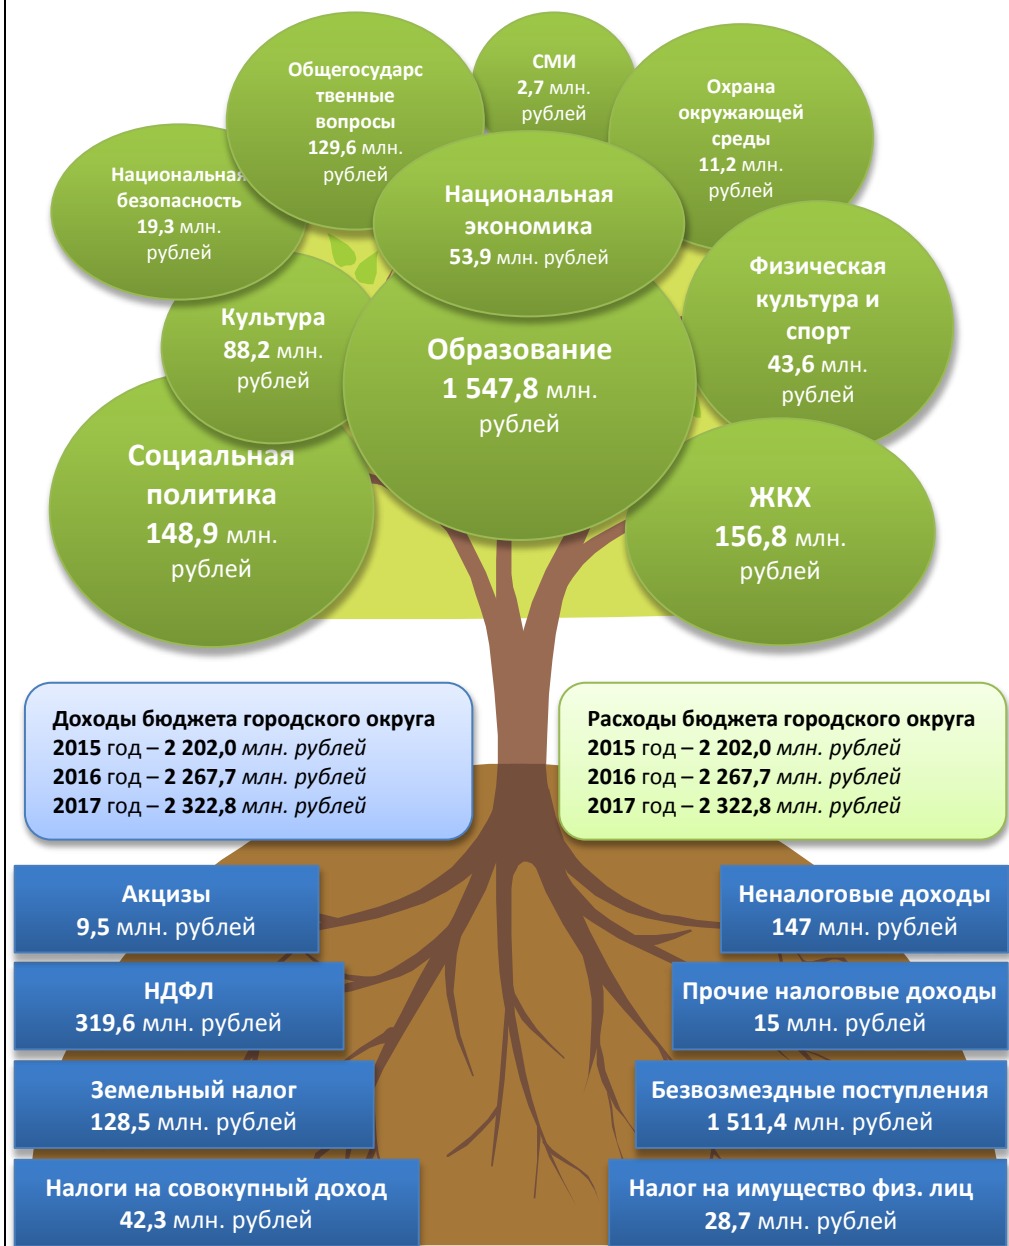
Общегосударственные вопросы 129,6 млн. рублей

СМИ 2,7 млн. рублей

Охрана окружающей среды 11,2 млн. рублей

Национальная безопасность 19,3 млн. рублей

Национальная экономика 53,9 млн. рублей

Физическая культура и спорт 43,6 млн. рублей

Культура 88,2 млн. рублей

Образование 1 547,8 млн. рублей

Социальная политика 148,9 млн. рублей

ЖКХ 156,8 млн. рублей

Доходы бюджета городского округа
2015 год – 2 202,0 млн. рублей
2016 год – 2 267,7 млн. рублей
2017 год – 2 322,8 млн. рублей

Расходы бюджета городского округа
2015 год – 2 202,0 млн. рублей
2016 год – 2 267,7 млн. рублей
2017 год – 2 322,8 млн. рублей

Акцизы 9,5 млн. рублей

Неналоговые доходы 147 млн. рублей

НДФЛ 319,6 млн. рублей

Прочие налоговые доходы 15 млн. рублей

Земельный налог 128,5 млн. рублей

Безвозмездные поступления 1 511,4 млн. рублей

Налоги на совокупный доход 42,3 млн. рублей

Налог на имущество физ. лиц 28,7 млн. рублей